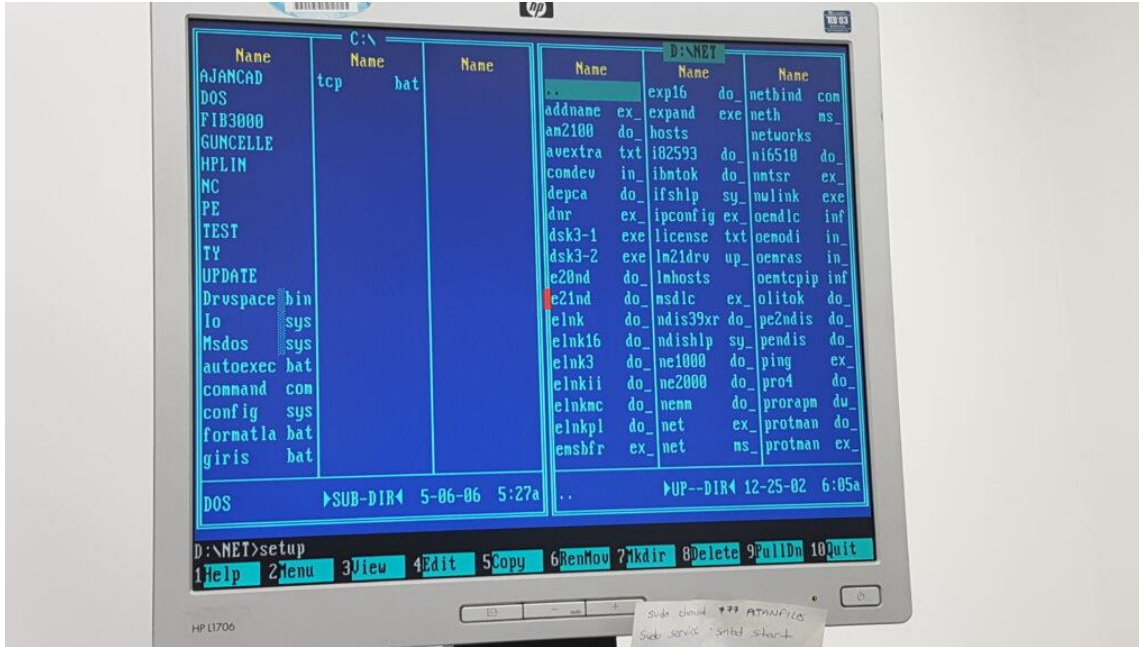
hp

C:\

| Name | Name | Name |
|---|---|---|
| AJANCAD | tcp bat | |
| DOS | | |
| FIB3000 | | |
| GUNCELLE | | |
| HPLIN | | |
| NC | | |
| PE | | |
| TEST | | |
| TY | | |
| UPDATE | | |
| Drvspace bin | | |
| Io sys | | |
| Msdos sys | | |
| autoexec bat | | |
| command com | | |
| config sys | | |
| formatla bat | | |
| giris bat | | |

DOS ►SUB-DIR◄ 5-06-06 5:27a

D:\NET

| Name | Name | Name |
|---|---|---|
| .. | exp16 do_ | netbind com |
| addname ex_ | expand exe | neth ms_ |
| am2100 do_ | hosts | networks |
| avextra txt | i82593 do_ | ni6510 do_ |
| comdev in_ | ibmtok do_ | nmtsr ex_ |
| depca do_ | ifshlp sy_ | nwlink exe |
| dnr ex_ | ipconfig ex_ | oemdlc inf |
| dsk3-1 exe | license txt | oemodi in_ |
| dsk3-2 exe | lm21drv up_ | oemras in_ |
| e20nd do_ | lmhosts | oemtcpip inf |
| e21nd do_ | msdlc ex_ | olitok do_ |
| elnk do_ | ndis39xr do_ | pe2ndis do_ |
| elnk16 do_ | ndishlp sy_ | pendis do_ |
| elnk3 do_ | ne1000 do_ | ping ex_ |
| elnkii do_ | ne2000 do_ | pro4 do_ |
| elnkmc do_ | nemm do_ | prorapm dw_ |
| elnkpl do_ | net ex_ | protman do_ |
| emsbfr ex_ | net ms_ | protman ex_ |

.. ►UP--DIR◄ 12-25-02 6:05a

D:\NET>setup
1Help 2Menu 3View 4Edit 5Copy 6RenMov 7Mkdir 8Delete 9PullDn 10Quit

HP L1706

Sudo chmod 777 ATANFILO
Sudo service smbd start